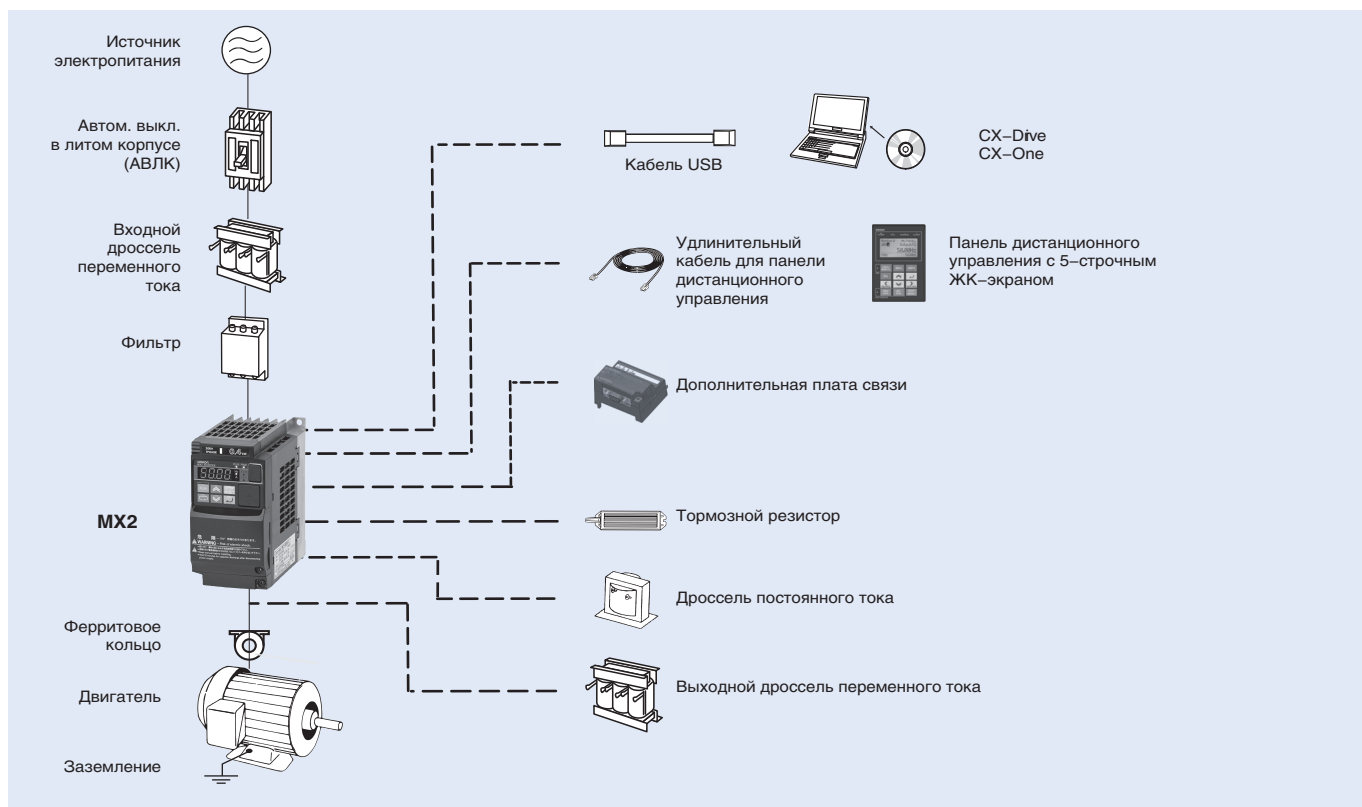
Источник электропитания

Автом. выкл. в литом корпусе (АВЛК)

Входной дроссель переменного тока

Фильтр

MX2

Ферритовое кольцо

Двигатель

Заземление

Кабель USB

CX-Drive
CX-One

Удлинительный кабель для панели дистанционного управления

Панель дистанционного управления с 5-строчным ЖК-экраном

Дополнительная плата связи

Тормозной резистор

Дроссель постоянного тока

Выходной дроссель переменного тока